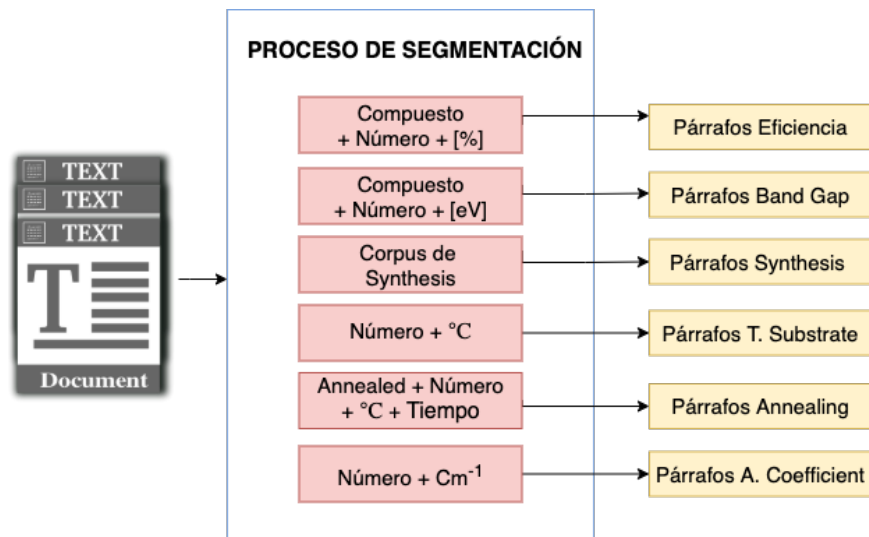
TEXT
TEXT
TEXT
T
Document

PROCESO DE SEGMENTACIÓN

Compuesto + Número + [%]
Párrafos Eficiencia

Compuesto + Número + [eV]
Párrafos Band Gap

Corpus de Synthesis
Párrafos Synthesis

Número + °C
Párrafos T. Substrate

Annealed + Número + °C + Tiempo
Párrafos Annealing

Número + $Cm^{-1}$
Párrafos A. Coefficient